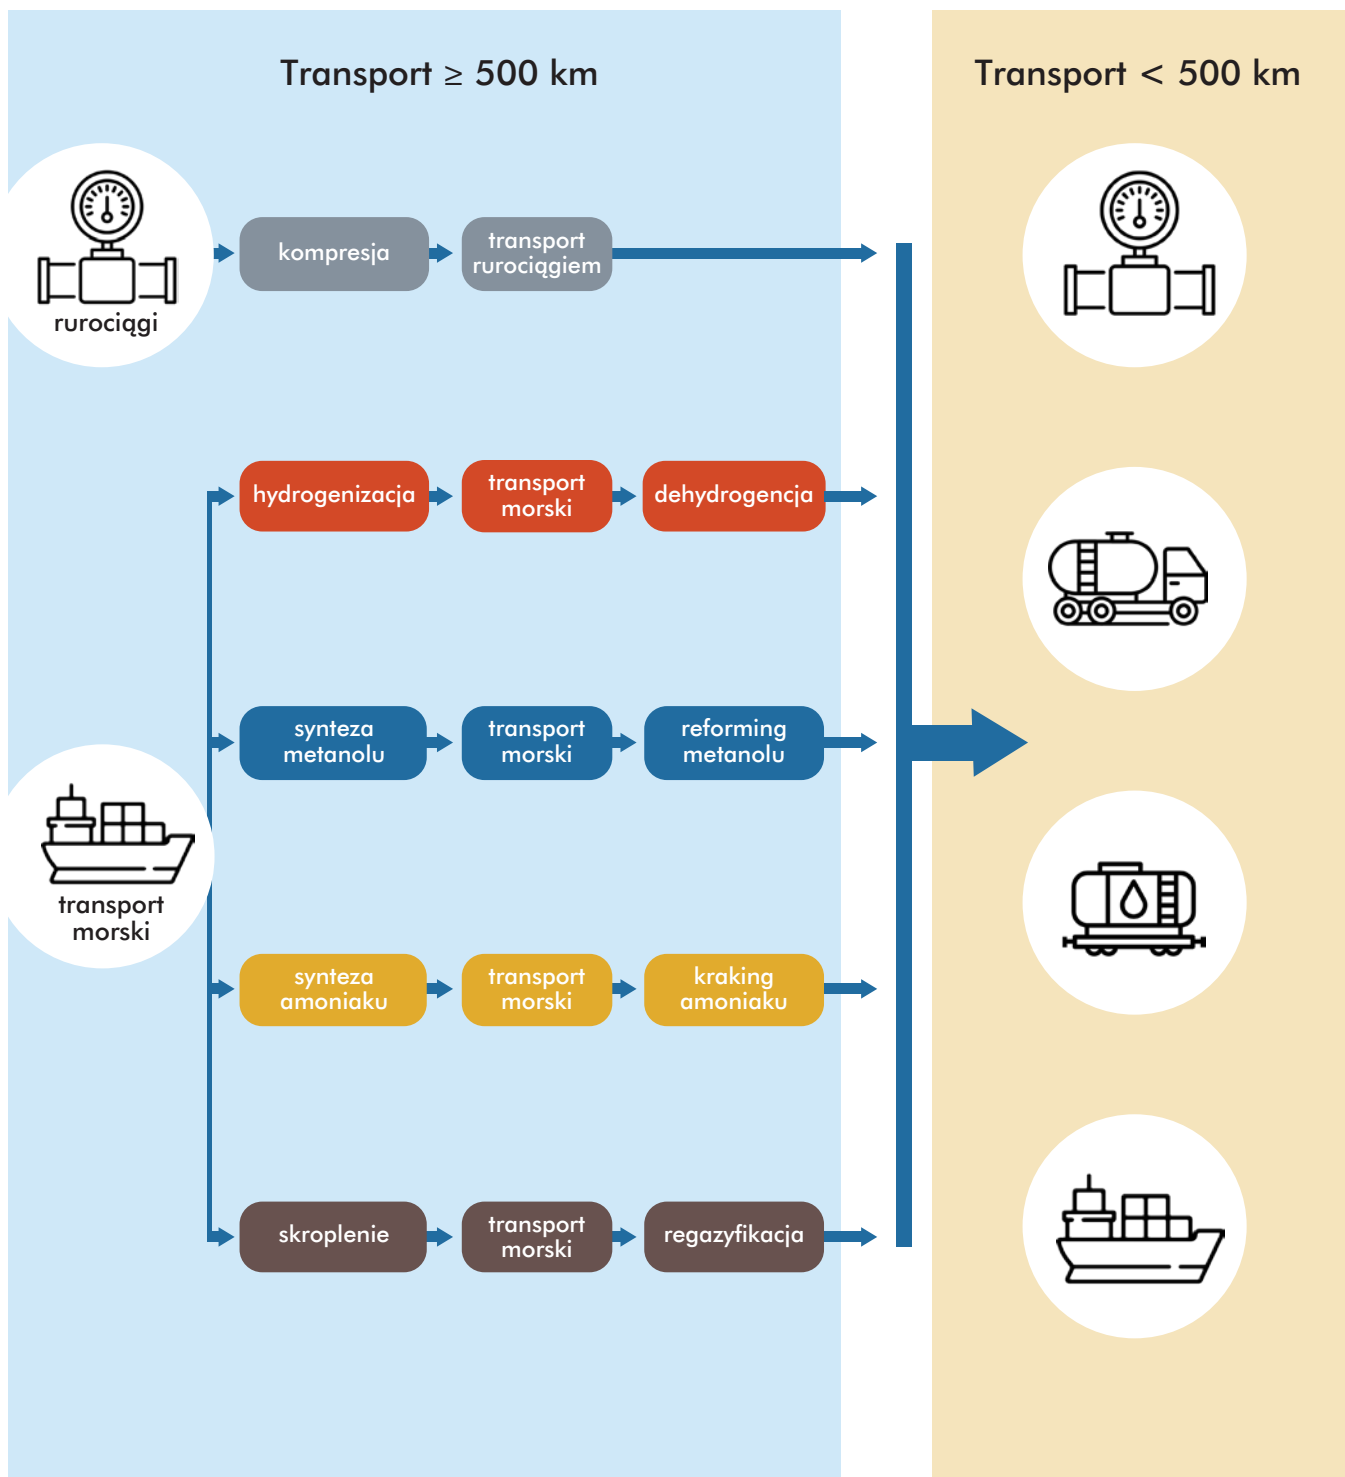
Transport $\geq$ 500 km

Transport < 500 km

rurociągi

kompresja

transport rurociągiem

hydrogenizacja

transport morski

dehydrogencja

synteza metanolu

transport morski

reforming metanolu

transport morski

synteza amoniaku

transport morski

kraking amoniaku

skroplenie

transport morski

regazyfikacja